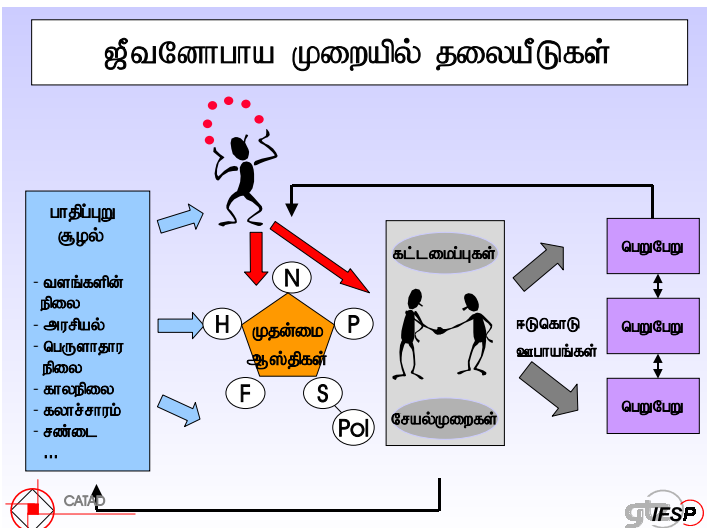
ஜீவனோபாய முறையில் தலையீடுகள்

பாதிப்புறு சூழல்

- வளங்களின் நிலை
- அரசியல்
- பெருளாதார நிலை
- காலநிலை
- கலாச்சாரம்
- சண்டை
...

N

H

முதன்மை ஆஸ்திகள்

P

F

S

Pol

கட்டமைப்புகள்

சேயல்முறைகள்

ஈடுகொடு ஊபாயங்கள்

பெறுபேறு

பெறுபேறு

பெறுபேறு

CATAD

gtz

IFSP